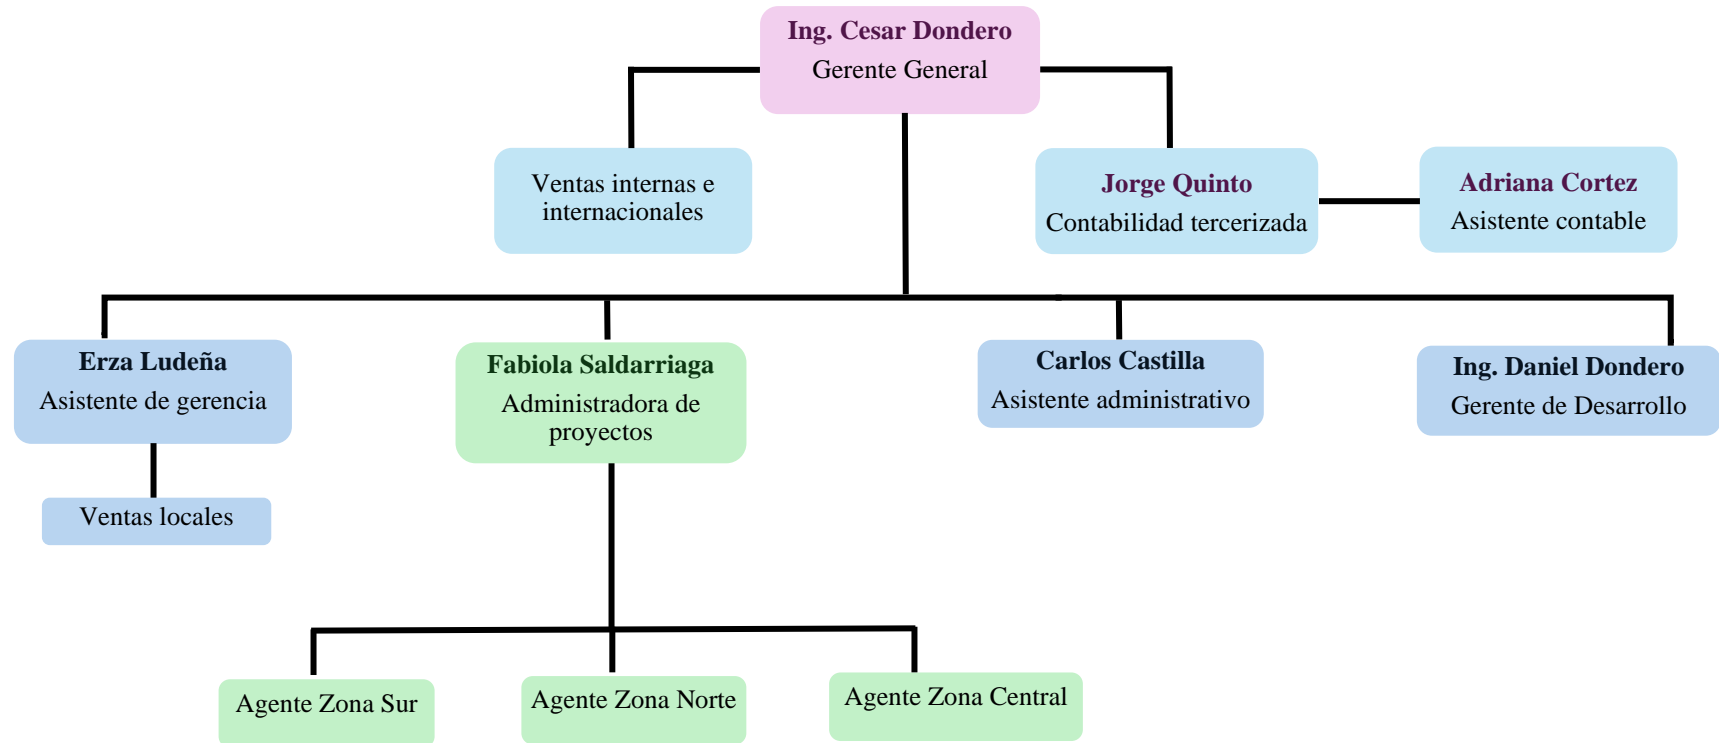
Ing. Cesar Dondero
Gerente General

Ventas internas e internacionales

Jorge Quinto
Contabilidad tercerizada

Adriana Cortez
Asistente contable

Erza Ludeña
Asistente de gerencia

Ventas locales

Fabiola Saldarriaga
Administradora de proyectos

Carlos Castilla
Asistente administrativo

Ing. Daniel Dondero
Gerente de Desarrollo

Agente Zona Sur

Agente Zona Norte

Agente Zona Central